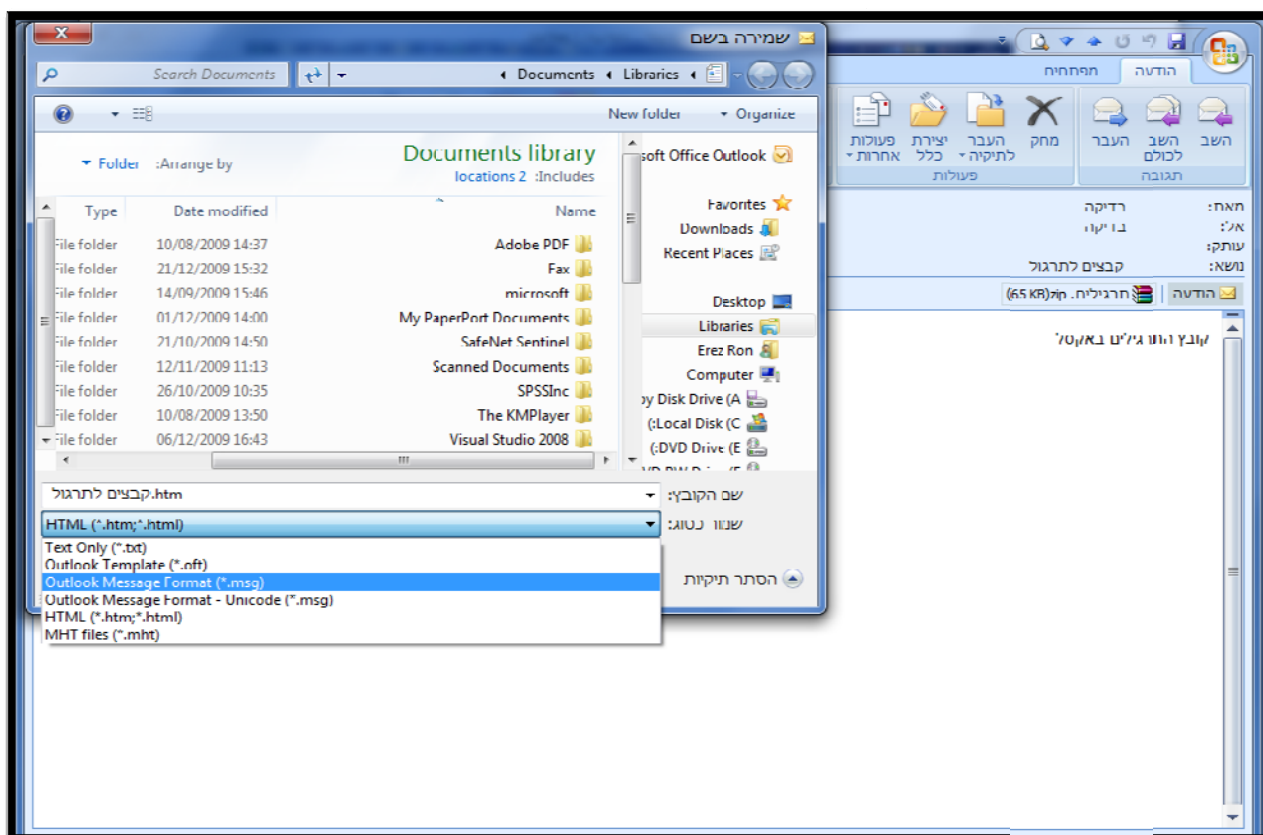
שמירה בשם
Search Documents
Documents ◂ Libraries ◂
New folder
Organize
Documents library
Includes: locations 2
Arrange by: Folder
Name
Date modified
Type
Adobe PDF
10/08/2009 14:37
File folder
Fax
21/12/2009 15:32
File folder
microsoft
14/09/2009 15:46
File folder
My PaperPort Documents
01/12/2009 14:00
File folder
SafeNet Sentinel
21/10/2009 14:50
File folder
Scanned Documents
12/11/2009 11:13
File folder
SPSSInc
26/10/2009 10:35
File folder
The KMPlayer
10/08/2009 13:50
File folder
Visual Studio 2008
06/12/2009 16:43
File folder
soft Office Outlook
Favorites
Downloads
Recent Places
Desktop
Libraries
Erez Ron
Computer
py Disk Drive (A
Local Disk (C:)
DVD Drive (E:)
שם הקובץ:
קבצים לתרגול.htm
שמור כסוג:
HTML (*.htm;*.html)
Text Only (*.txt)
Outlook Template (*.oft)
Outlook Message Format (*.msg)
Outlook Message Format - Unicode (*.msg)
HTML (*.htm;*.html)
MHT files (*.mht)
הסתר תיקיות
הודעה
תפתחיות
השב
השב לכולם
העבר
תגובה
מחק
העבר לתיקיה
יצירת כלל
פעולות אחרות
פעולות
מאת:
רדיקה
אל:
בו יקה
עותק:
נושא:
קבצים לתרגול
הודעה
תרגילים. קזז (65 KB)
קובץ התרגילים באקסל